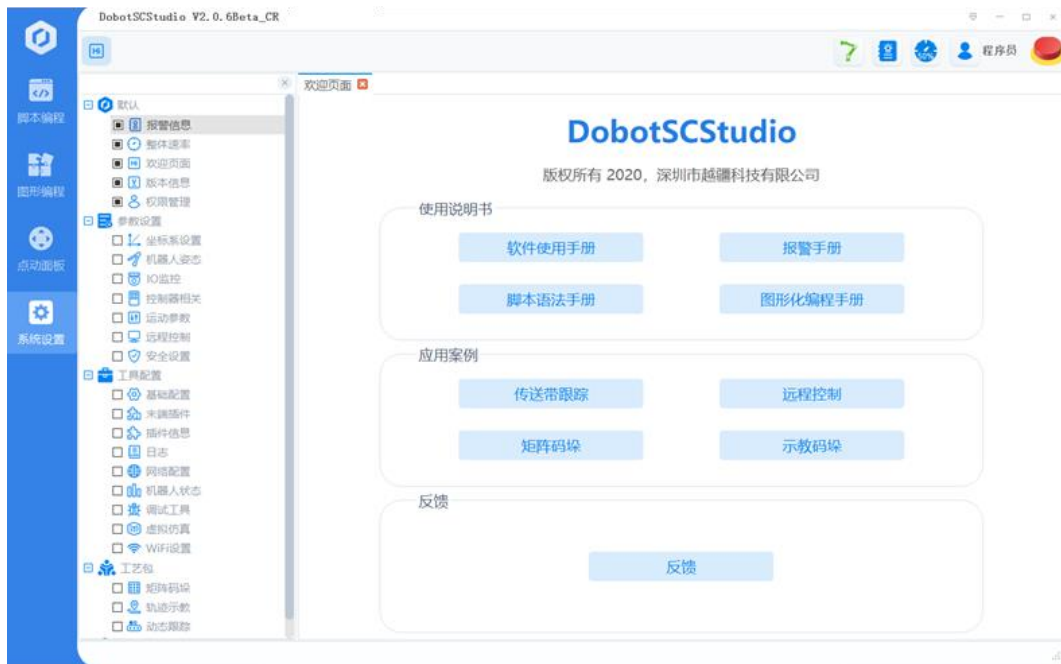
DobotSCStudio V2.0.6Beta_CR

脚本编程
图形编程
点动面板
系统设置

程序员

默认
报警信息
整体速率
欢迎页面
版本信息
权限管理
参数设置
坐标系设置
机器人姿态
IO监控
控制器相关
运动参数
远程控制
安全设置
工具配置
基础配置
末端插件
插件信息
日志
网络配置
机器人状态
调试工具
虚拟仿真
WiFi设置
工艺包
矩阵码垛
轨迹示教
动态跟踪

欢迎页面

DobotSCStudio

版权所有 2020，深圳市越疆科技有限公司

使用说明书
软件使用手册
报警手册
脚本语法手册
图形化编程手册

应用案例
传送带跟踪
远程控制
矩阵码垛
示教码垛

反馈
反馈